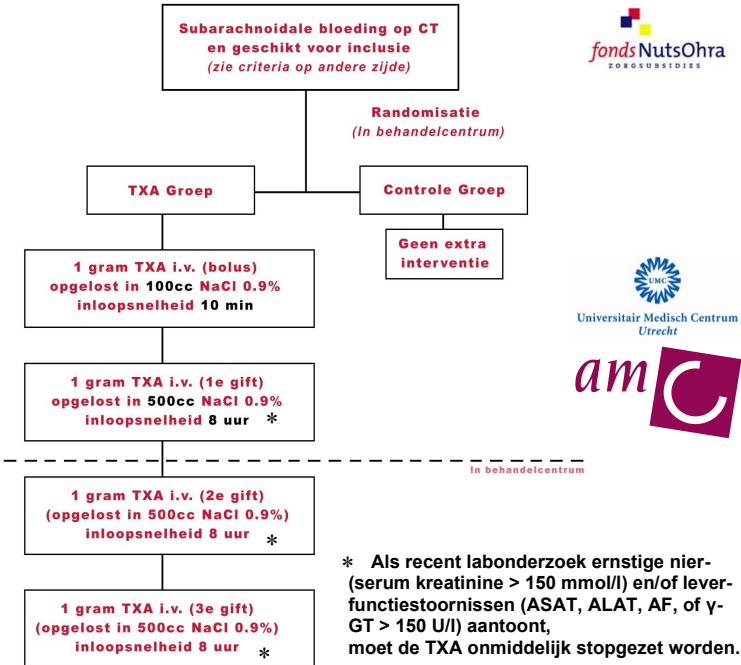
Subarachnoidale bloeding op CT en geschikt voor inclusie
(zie criteria op andere zijde)

fonds NutsOhra
ZORGSUBSIDIES

Randomisatie
(In behandelcentrum)

TXA Groep

Controle Groep

Geen extra interventie

1 gram TXA i.v. (bolus)
opgelost in 100cc NaCl 0.9%
inloopsnelheid 10 min

UMC
Universitair Medisch Centrum
Utrecht

amc

1 gram TXA i.v. (1e gift)
opgelost in 500cc NaCl 0.9%
inloopsnelheid 8 uur *

In behandelcentrum

1 gram TXA i.v. (2e gift)
(opgelost in 500cc NaCl 0.9%)
inloopsnelheid 8 uur *

1 gram TXA i.v. (3e gift)
(opgelost in 500cc NaCl 0.9%)
inloopsnelheid 8 uur *

* Als recent labonderzoek ernstige nier- (serum kreatinine > 150 mmol/l) en/of leverfunctiestoornissen (ASAT, ALAT, AF, of γ-GT > 150 U/l) aantoont,
moet de TXA onmiddelijk stopgezet worden.